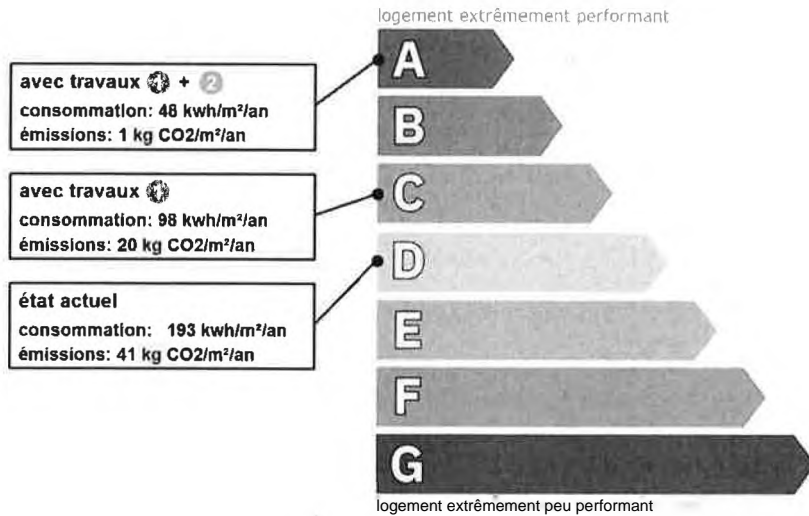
logement extrêmement performant

avec travaux + 2
consommation: 48 kwh/m²/an
émissions: 1 kg CO2/m²/an

avec travaux
consommation: 98 kwh/m²/an
émissions: 20 kg CO2/m²/an

état actuel
consommation: 193 kwh/m²/an
émissions: 41 kg CO2/m²/an

A
B
C
D
E
F
G

logement extrêmement peu performant